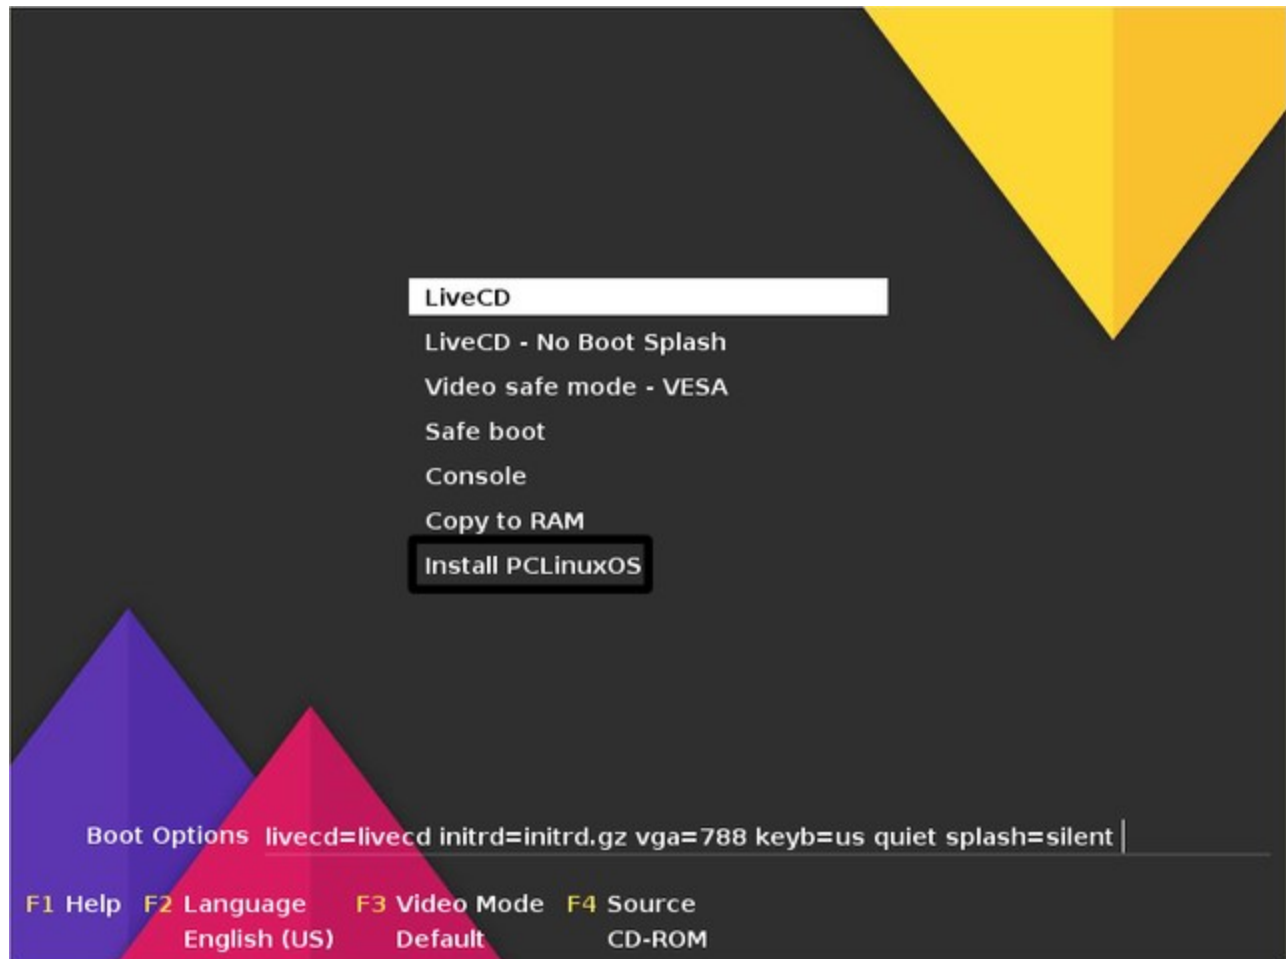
LiveCD
LiveCD - No Boot Splash
Video safe mode - VESA
Safe boot
Console
Copy to RAM
Install PCLinuxOS

Boot Options livecd=livecd initrd=initrd.gz vga=788 keyb=us quiet splash=silent

F1 Help F2 Language English (US) F3 Video Mode Default F4 Source CD-ROM